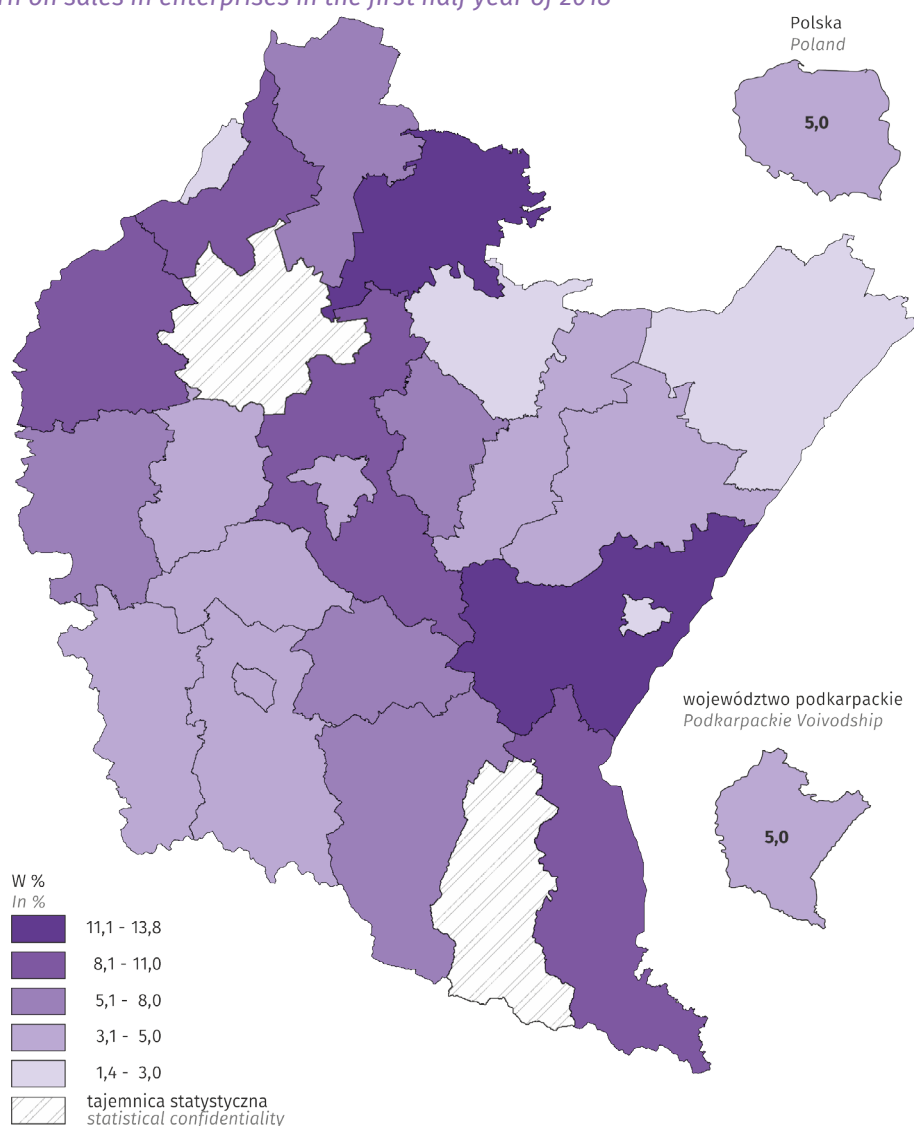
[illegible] on sales in enterprises in the first half year of 2018

Polska
Poland

5,0

województwo podkarpackie
Podkarpackie Voivodship

5,0

W %
In %

11,1 - 13,8
8,1 - 11,0
5,1 - 8,0
3,1 - 5,0
1,4 - 3,0
tajemnica statystyczna
statistical confidentiality